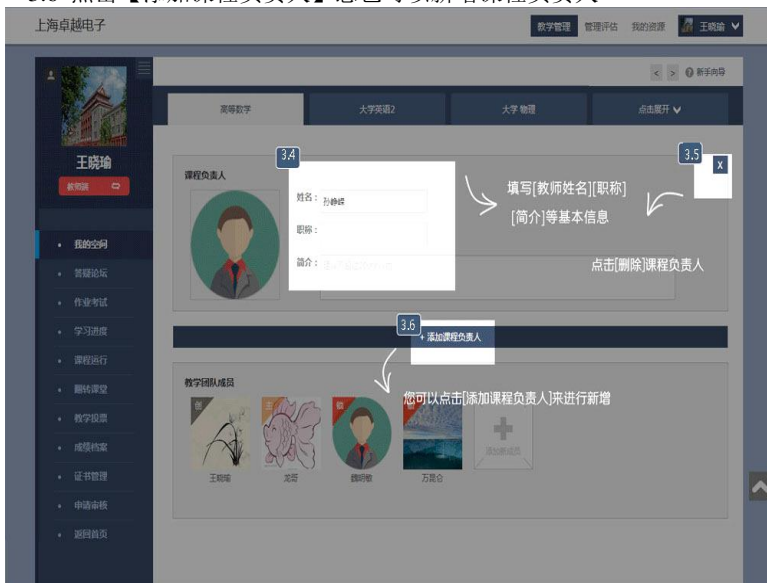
3.6 点击【添加课程负责人】想已可以新增课程负责人

上海卓越电子

教学管理 管理评估 我的资源 王晓瑜

新手向导

王晓瑜

教师版

我的空间
答疑论坛
作业考试
学习进度
课程运行
翻转课堂
教学资源
成绩档案
证书管理
申请审核
返回首页

高等数学 大学英语2 大学 物理 点击展开

课程负责人

3.4

姓名： 孙静婷
职称：
简介：

3.5

X

填写[教师姓名][职称][简介]等基本信息

点击[删除]课程负责人

3.6

+ 添加课程负责人

教学团队成员

您可以点击[添加课程负责人]来进行新增

王晓瑜 龙哥 魏明敏 万昆仑

添加新成员